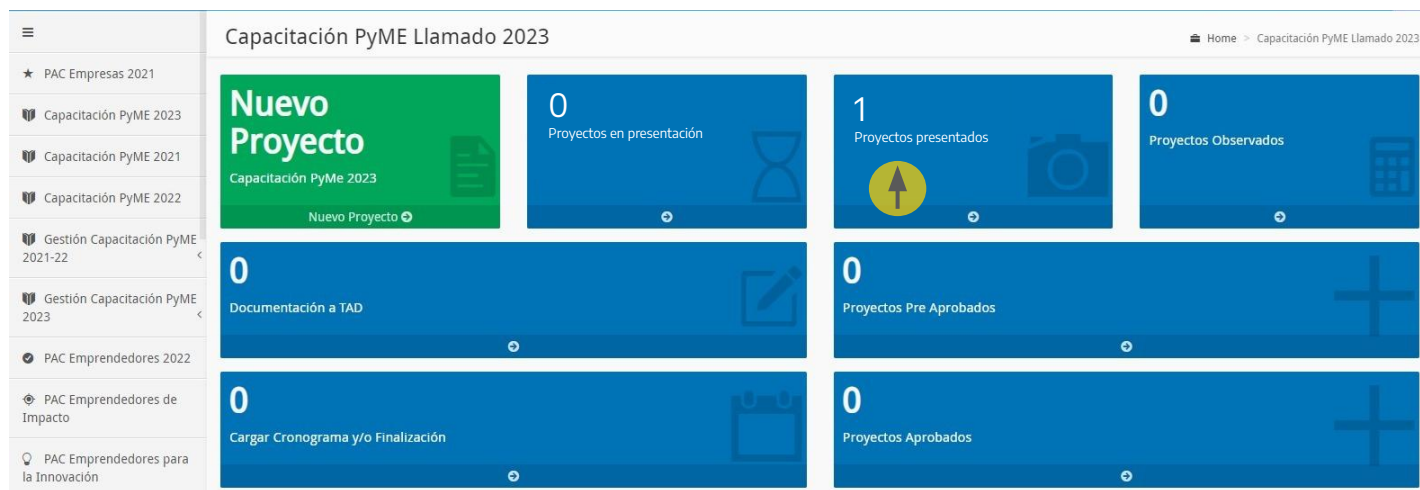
≡

PAC Empresas 2021

Capacitación PyME 2023

Capacitación PyME 2021

Capacitación PyME 2022

Gestión Capacitación PyME 2021-22

Gestión Capacitación PyME 2023

PAC Emprendedores 2022

PAC Emprendedores de Impacto

PAC Emprendedores para la Innovación

Capacitación PyME Llamado 2023

Home > Capacitación PyME Llamado 2023

Nuevo Proyecto
Capacitación PyME 2023
Nuevo Proyecto

0
Proyectos en presentación

1
Proyectos presentados

0
Proyectos Observados

0
Documentación a TAD

0
Proyectos Pre Aprobados

0
Cargar Cronograma y/o Finalización

0
Proyectos Aprobados